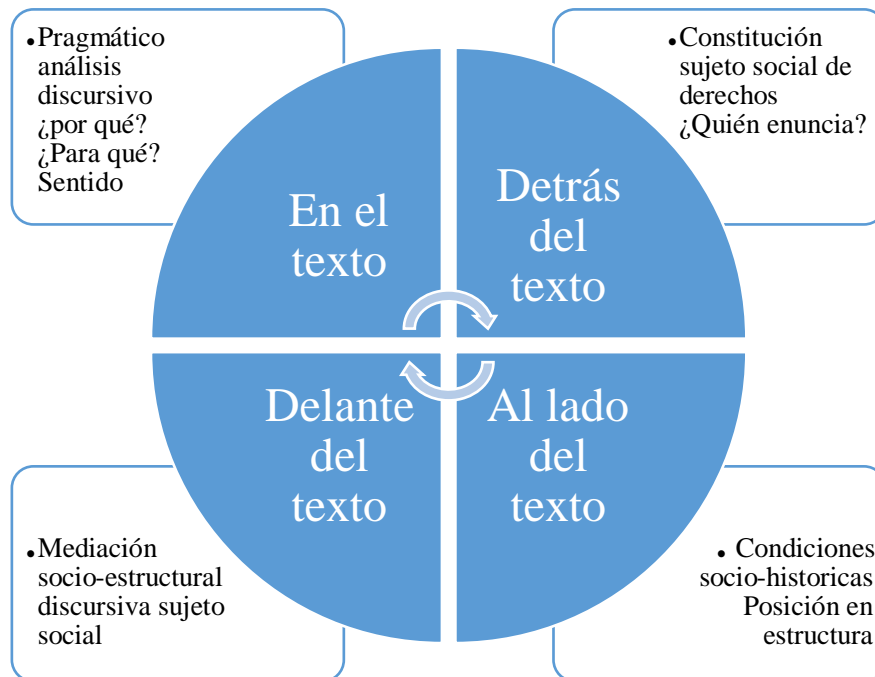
Pragmático análisis discursivo ¿por qué? ¿Para qué? Sentido

Constitución sujeto social de derechos ¿Quién enuncia?

En el texto

Detrás del texto

Delante del texto

Al lado del texto

Mediación socio-estructural discursiva sujeto social

Condiciones socio-historicas Posición en estructura